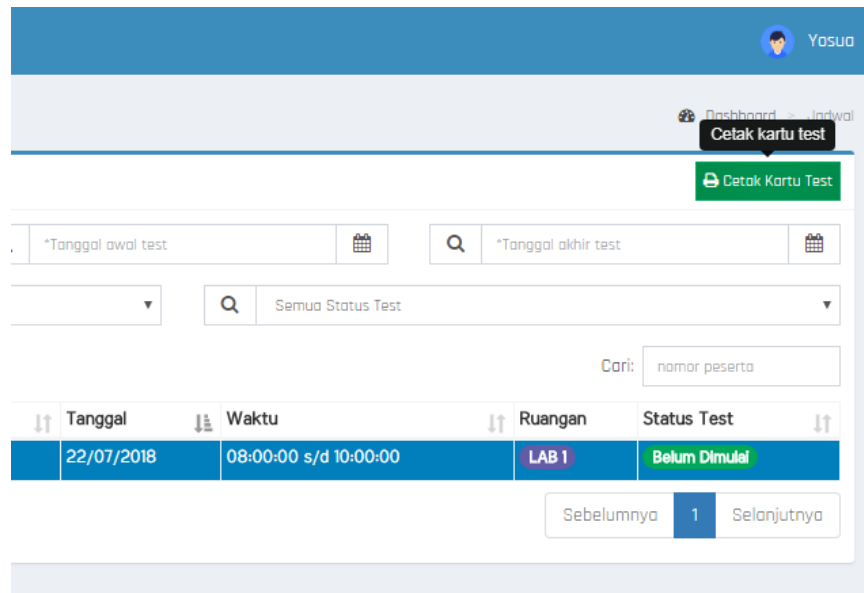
Yosua

Dashboard > Jadwal

Cetak kartu test

Cetak Kartu Test

*Tanggal awal test

*Tanggal akhir test

Semua Status Test

Cari: nomor peserta

| | Tanggal | Waktu | Ruangan | Status Test |
|---|---|---|---|---|
| | 22/07/2018 | 08:00:00 s/d 10:00:00 | LAB 1 | Belum Dimulai |

Sebelumnya 1 Selanjutnya